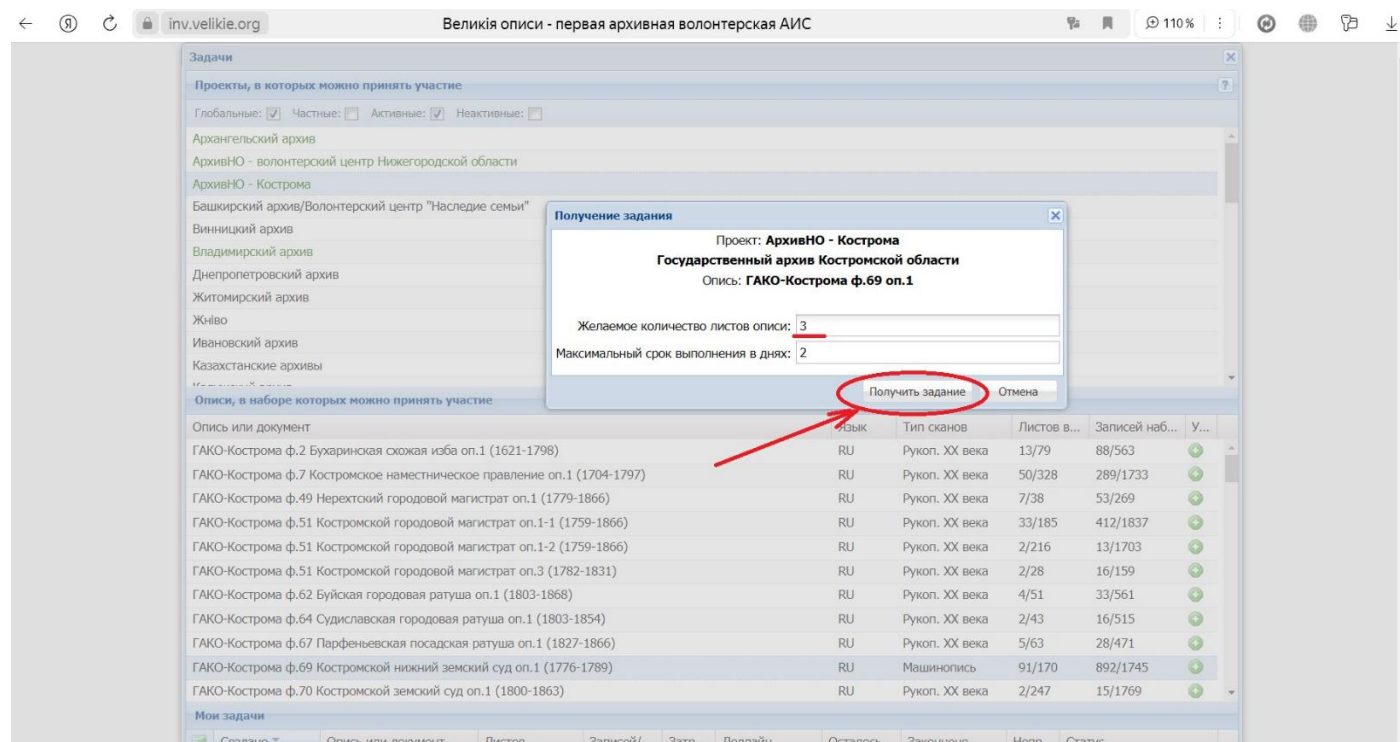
inv.velikie.org Великія описи - первая архивная волонтерская АИС 110 %

Задачи

Проекты, в которых можно принять участие

Глобальные: Частные: Активные: Неактивные:

Архангельский архив
АрхивНО - волонтерский центр Нижегородской области
АрхивНО - Кострома
Башкирский архив/Волонтерский центр "Наследие семьи"
Винницкий архив
Владимирский архив
Днепропетровский архив
Житомирский архив
Жнiво
Ивановский архив
Казахстанские архивы
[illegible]

Получение задания

Проект: **АрхивНО - Кострома**
**Государственный архив Костромской области**
Опись: **ГАКО-Кострома ф.69 оп.1**

Желаемое количество листов описи: 3
Максимальный срок выполнения в днях: 2

Получить задание Отмена

Описи, в наборе которых можно принять участие

| Опись или документ | Язык | Тип сканов | Листов в... | Записей наб... | У... |
|---|---|---|---|---|---|
| ГАКО-Кострома ф.2 Бухаринская схожая изба оп.1 (1621-1798) | RU | Рукоп. XX века | 13/79 | 88/563 | |
| ГАКО-Кострома ф.7 Костромское наместническое правление оп.1 (1704-1797) | RU | Рукоп. XX века | 50/328 | 289/1733 | |
| ГАКО-Кострома ф.49 Нерехтский городовой магистрат оп.1 (1779-1866) | RU | Рукоп. XX века | 7/38 | 53/269 | |
| ГАКО-Кострома ф.51 Костромской городовой магистрат оп.1-1 (1759-1866) | RU | Рукоп. XX века | 33/185 | 412/1837 | |
| ГАКО-Кострома ф.51 Костромской городовой магистрат оп.1-2 (1759-1866) | RU | Рукоп. XX века | 2/216 | 13/1703 | |
| ГАКО-Кострома ф.51 Костромской городовой магистрат оп.3 (1782-1831) | RU | Рукоп. XX века | 2/28 | 16/159 | |
| ГАКО-Кострома ф.62 Буйская городовая ратуша оп.1 (1803-1868) | RU | Рукоп. XX века | 4/51 | 33/561 | |
| ГАКО-Кострома ф.64 Судиславская городовая ратуша оп.1 (1803-1854) | RU | Рукоп. XX века | 2/43 | 16/515 | |
| ГАКО-Кострома ф.67 Парфеньевская посадская ратуша оп.1 (1827-1866) | RU | Рукоп. XX века | 5/63 | 28/471 | |
| ГАКО-Кострома ф.69 Костромской нижний земский суд оп.1 (1776-1789) | RU | Машинопись | 91/170 | 892/1745 | |
| ГАКО-Кострома ф.70 Костромской земский суд оп.1 (1800-1863) | RU | Рукоп. XX века | 2/247 | 15/1769 | |

Мои задачи

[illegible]